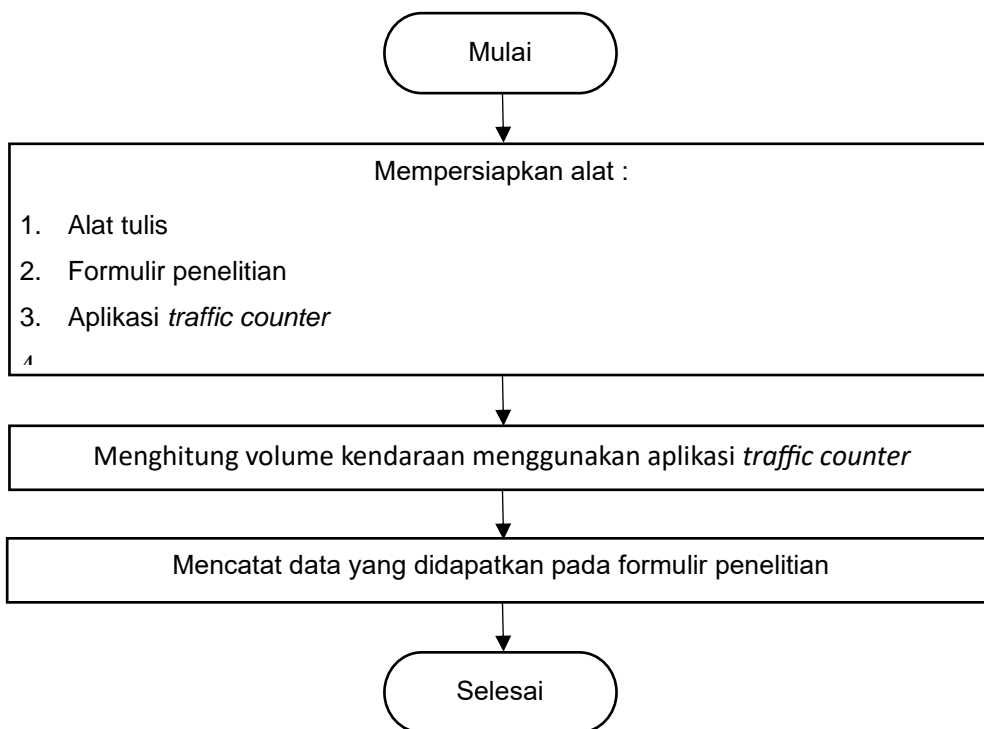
Mulai

Mempersiapkan alat :

1. Alat tulis

2. Formulir penelitian

3. Aplikasi *traffic counter*

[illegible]

Menghitung volume kendaraan menggunakan aplikasi *traffic counter*

Mencatat data yang didapatkan pada formulir penelitian

Selesai